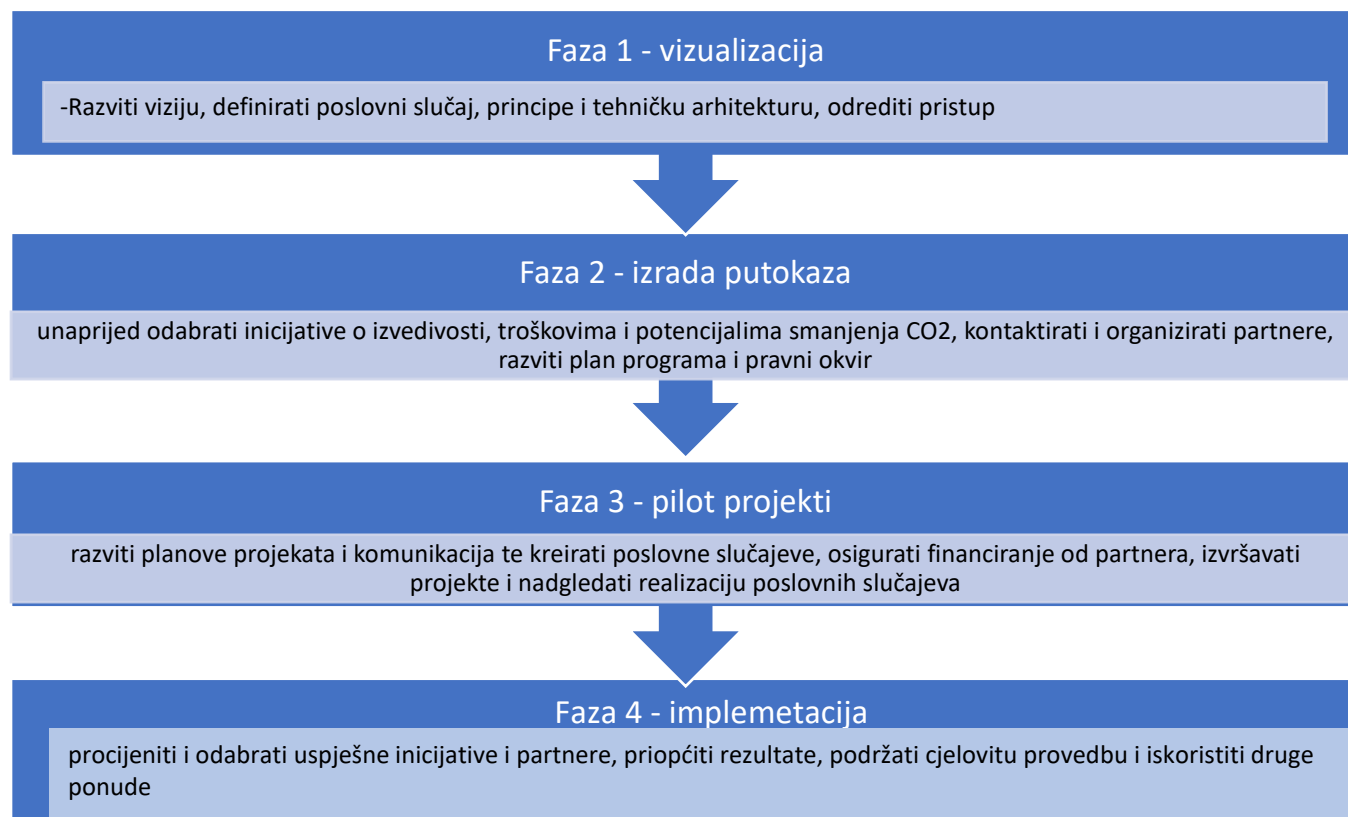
Faza 1 - vizualizacija

-Razviti viziju, definirati poslovni slučaj, principe i tehničku arhitekturu, odrediti pristup

Faza 2 - izrada putokaza

unaprijed odabrati inicijative o izvedivosti, troškovima i potencijalima smanjenja CO2, kontaktirati i organizirati partnere, razviti plan programa i pravni okvir

Faza 3 - pilot projekti

razviti planove projekata i komunikacija te kreirati poslovne slučajeve, osigurati financiranje od partnera, izvršavati projekte i nadgledati realizaciju poslovnih slučajeva

Faza 4 - implemetacija

procijeniti i odabrati uspješne inicijative i partnere, priopćiti rezultate, podržati cjelovitu provedbu i iskoristiti druge ponude